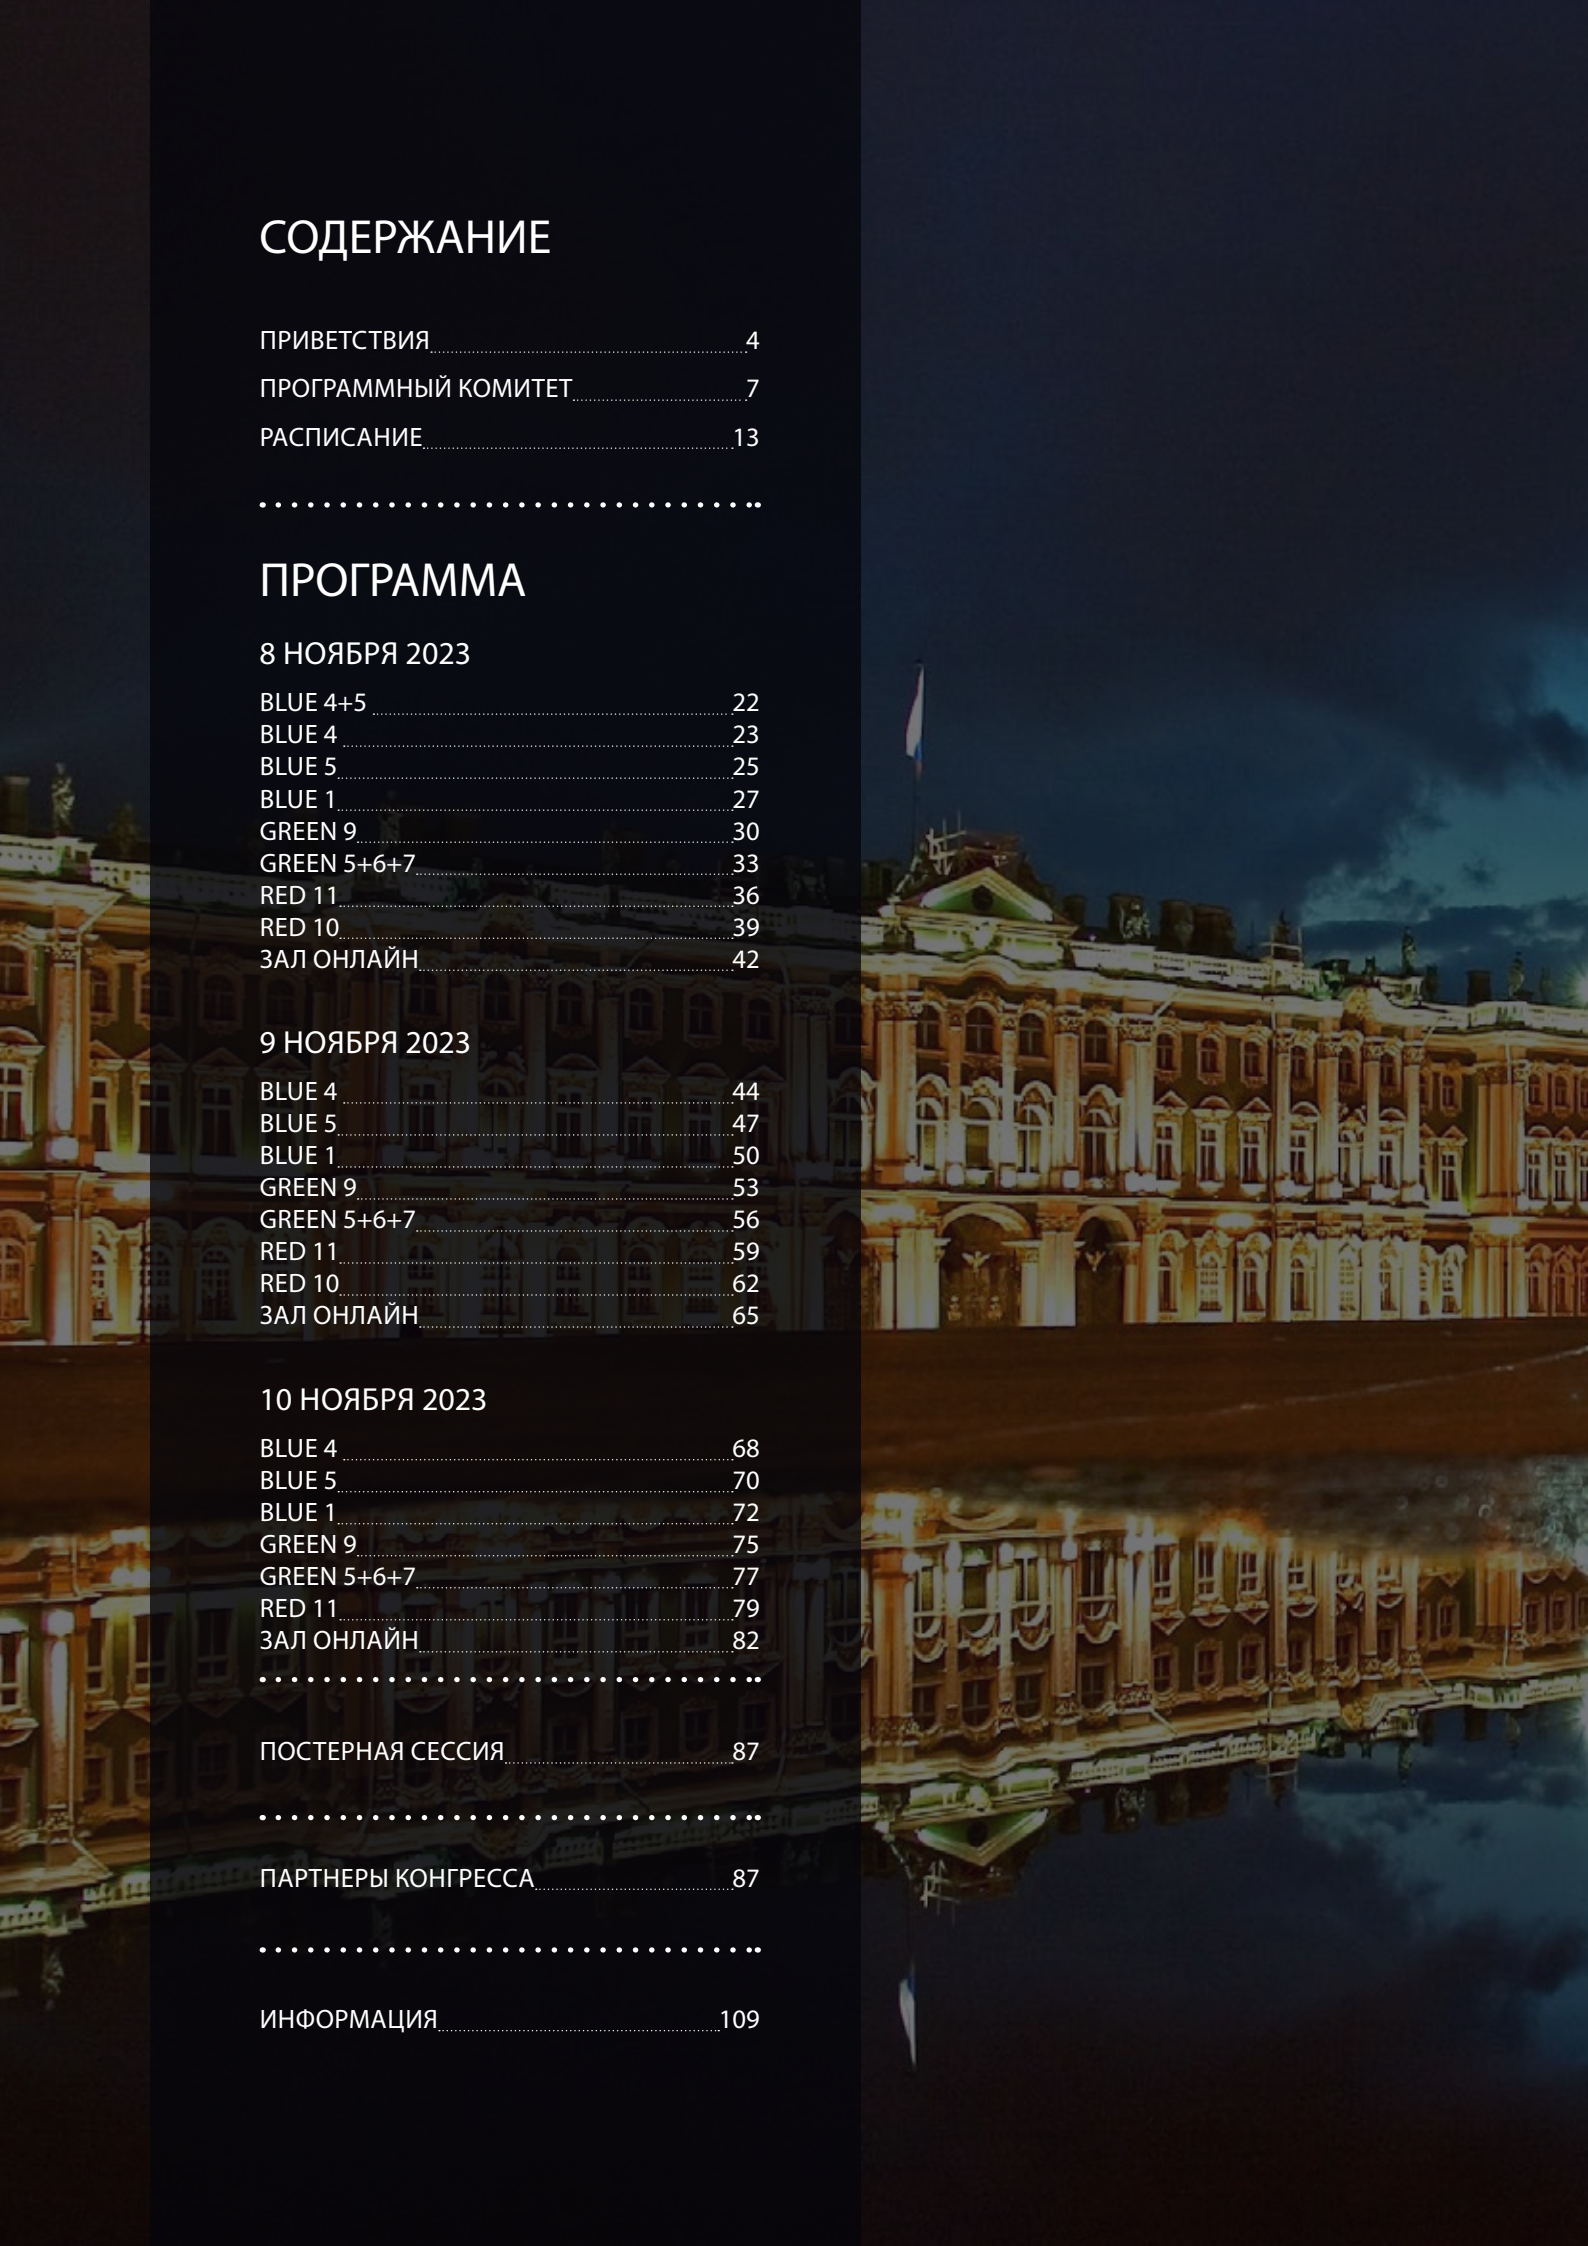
СОДЕРЖАНИЕ

ПРИВЕТСТВИЯ 4
ПРОГРАММНЫЙ КОМИТЕТ 7
РАСПИСАНИЕ 13

ПРОГРАММА

8 НОЯБРЯ 2023

BLUE 4+5 22
BLUE 4 23
BLUE 5 25
BLUE 1 27
GREEN 9 30
GREEN 5+6+7 33
RED 11 36
RED 10 39
ЗАЛ ОНЛАЙН 42

9 НОЯБРЯ 2023

BLUE 4 44
BLUE 5 47
BLUE 1 50
GREEN 9 53
GREEN 5+6+7 56
RED 11 59
RED 10 62
ЗАЛ ОНЛАЙН 65

10 НОЯБРЯ 2023

BLUE 4 68
BLUE 5 70
BLUE 1 72
GREEN 9 75
GREEN 5+6+7 77
RED 11 79
ЗАЛ ОНЛАЙН 82

ПОСТЕРНАЯ СЕССИЯ 87

ПАРТНЕРЫ КОНГРЕССА 87

ИНФОРМАЦИЯ 109